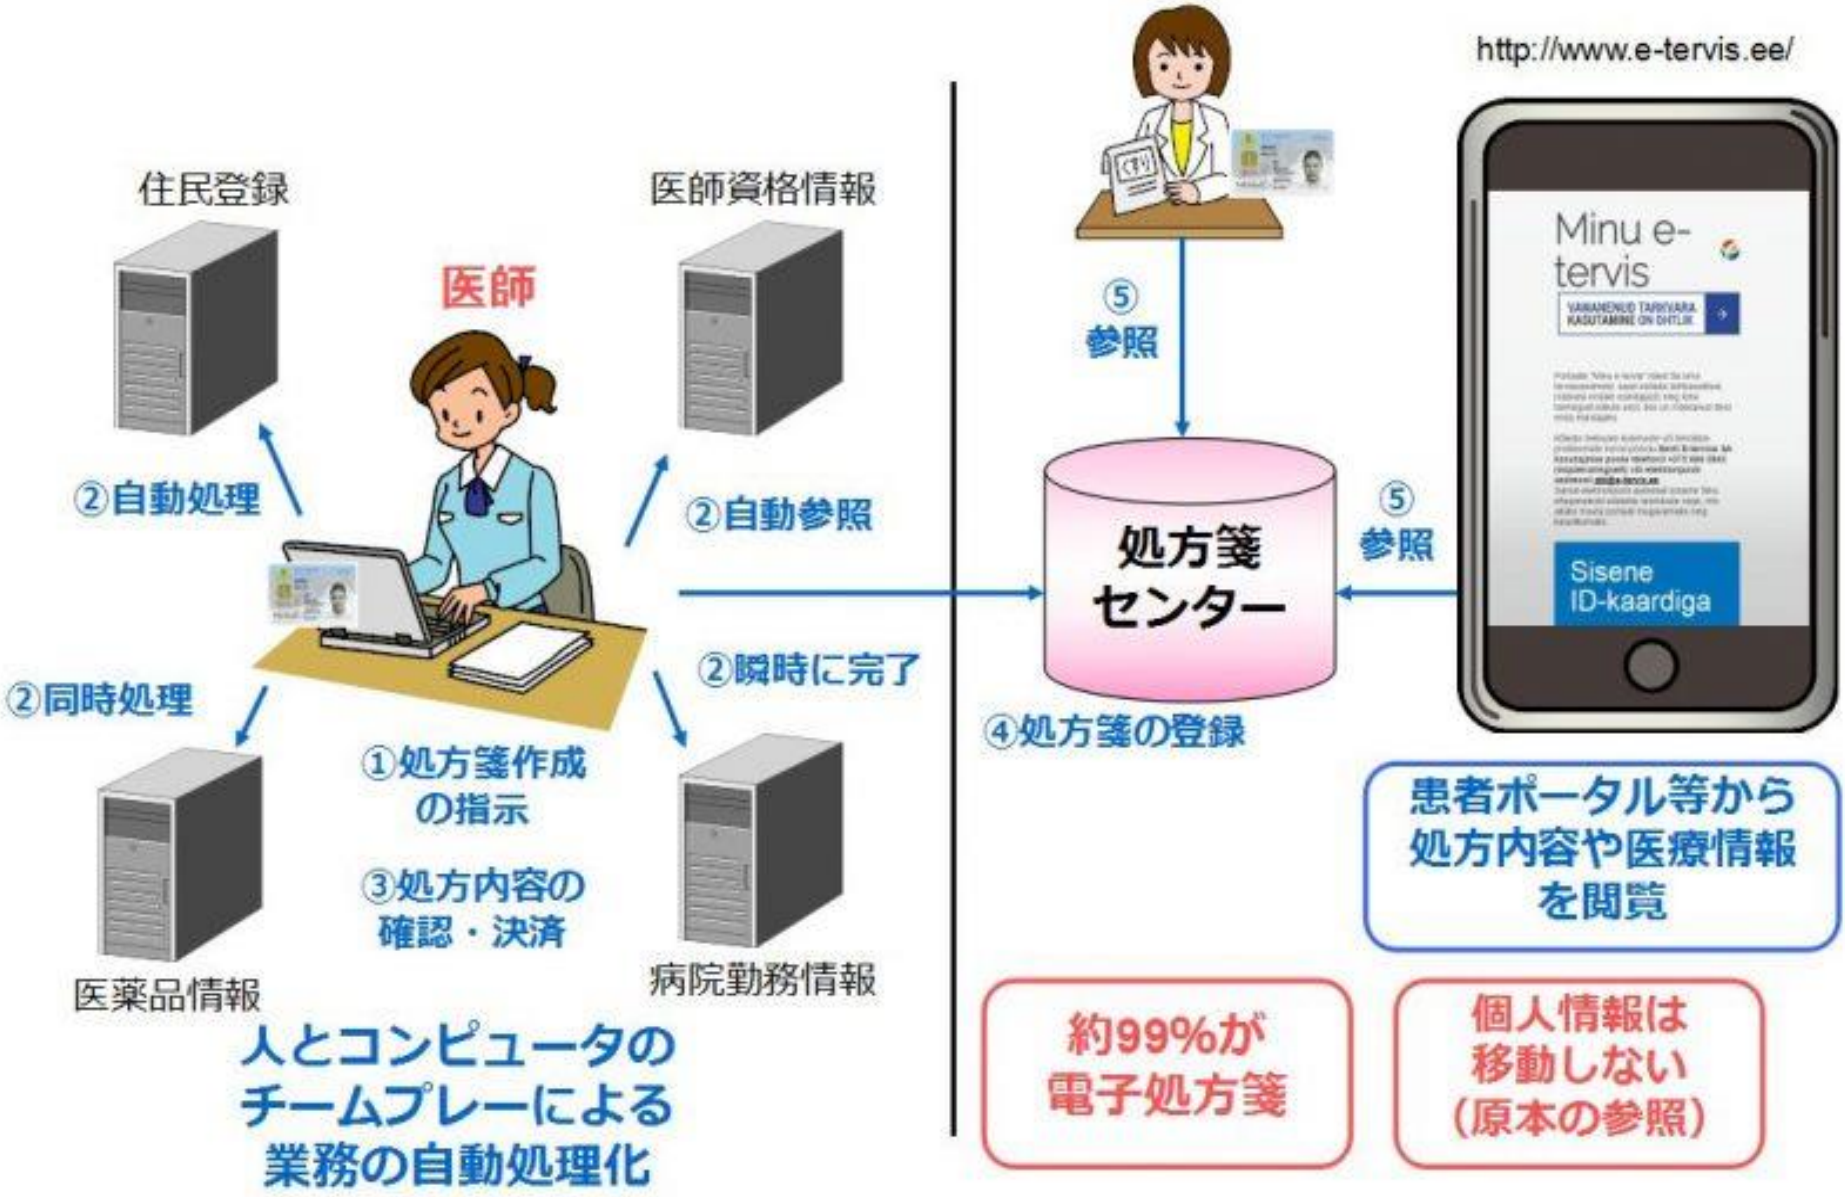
http://www.e-tervis.ee/

住民登録

医師資格情報

医師

②自動処理

②自動参照

②同時処理

②瞬時に完了

①処方箋作成の指示

③処方内容の確認・決済

医薬品情報

病院勤務情報

人とコンピュータのチームプレーによる業務の自動処理化

くすり

⑤参照

処方箋センター

⑤参照

④処方箋の登録

Minu e-tervis

VANANENUD TARKVARA KASUTAMINE ON OHTLIK

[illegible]

Sisene ID-kaardiga

患者ポータル等から処方内容や医療情報を閲覧

約99%が電子処方箋

個人情報は移動しない（原本の参照）